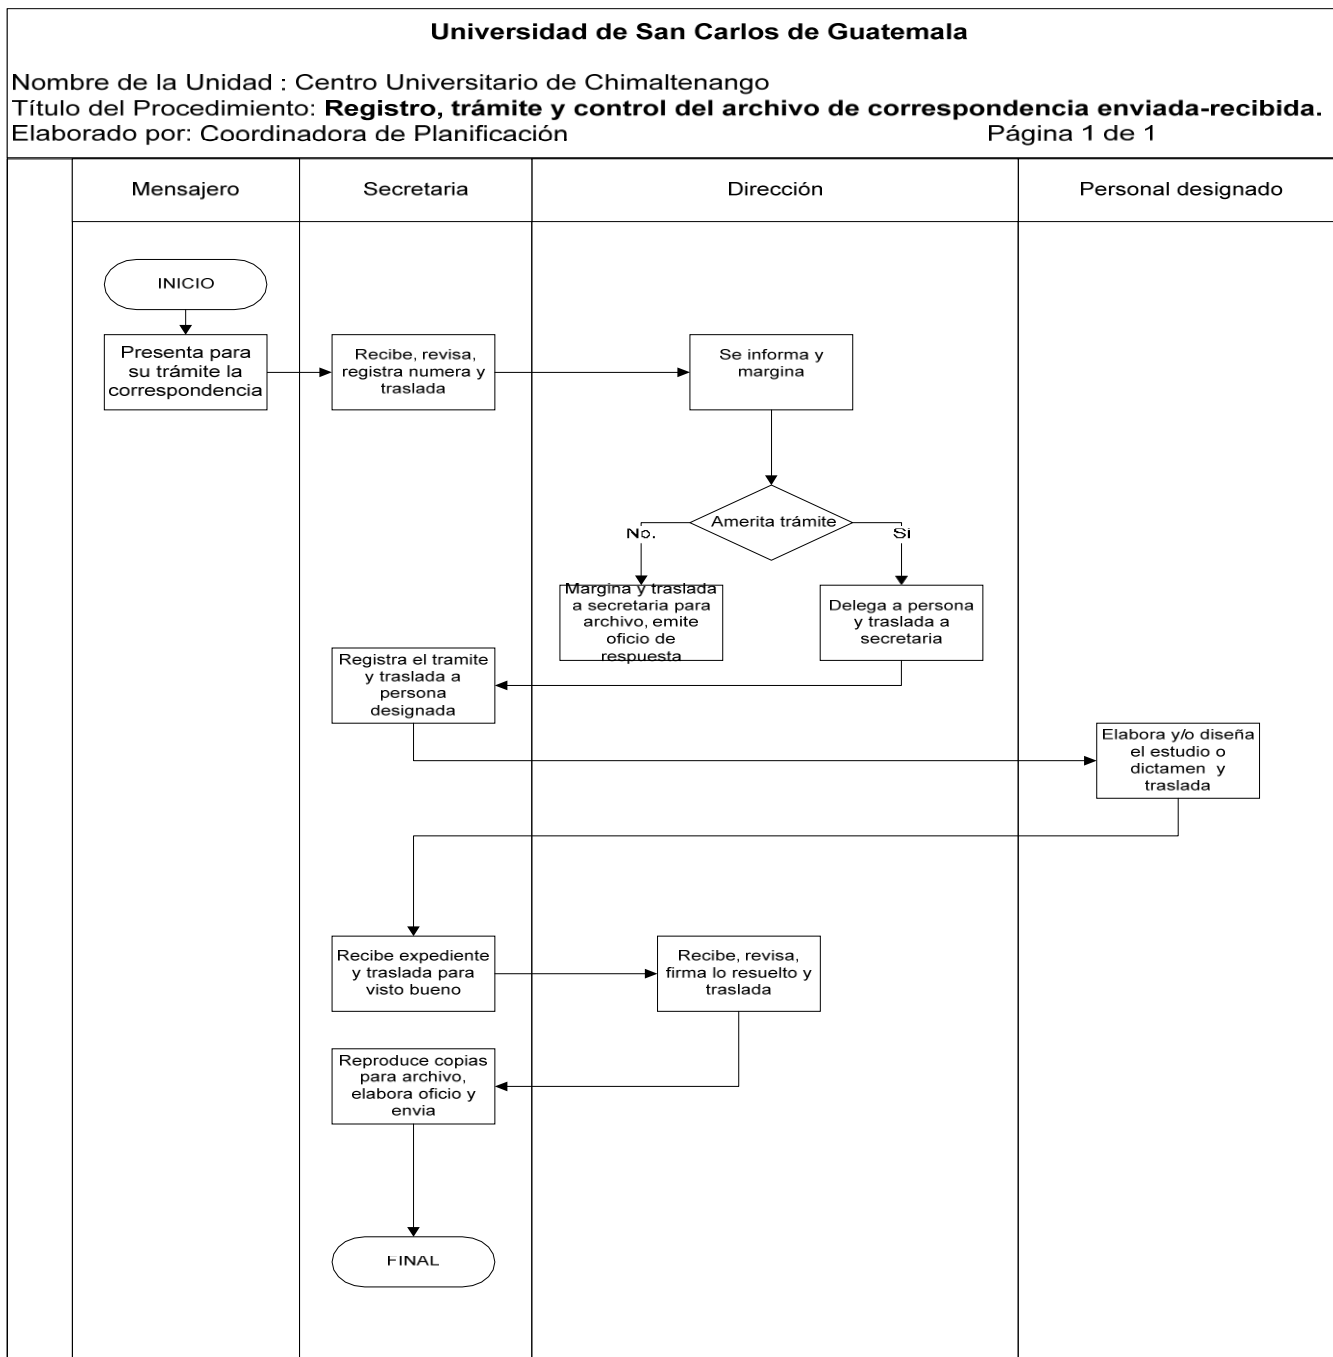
**Universidad de San Carlos de Guatemala**

Nombre de la Unidad : Centro Universitario de Chimaltenango
Título del Procedimiento: **Registro, trámite y control del archivo de correspondencia enviada-recibida.**
Elaborado por: Coordinadora de Planificación Página 1 de 1

| Mensajero | Secretaria | Dirección | Personal designado |
|---|---|---|---|

INICIO

Presenta para su trámite la correspondencia

Recibe, revisa, registra numera y traslada

Se informa y margina

Amerita trámite

No.

Si

Margina y traslada a secretaria para archivo, emite oficio de respuesta

Delega a persona y traslada a secretaria

Registra el tramite y traslada a persona designada

Elabora y/o diseña el estudio o dictamen y traslada

Recibe expediente y traslada para visto bueno

Recibe, revisa, firma lo resuelto y traslada

Reproduce copias para archivo, elabora oficio y envia

FINAL